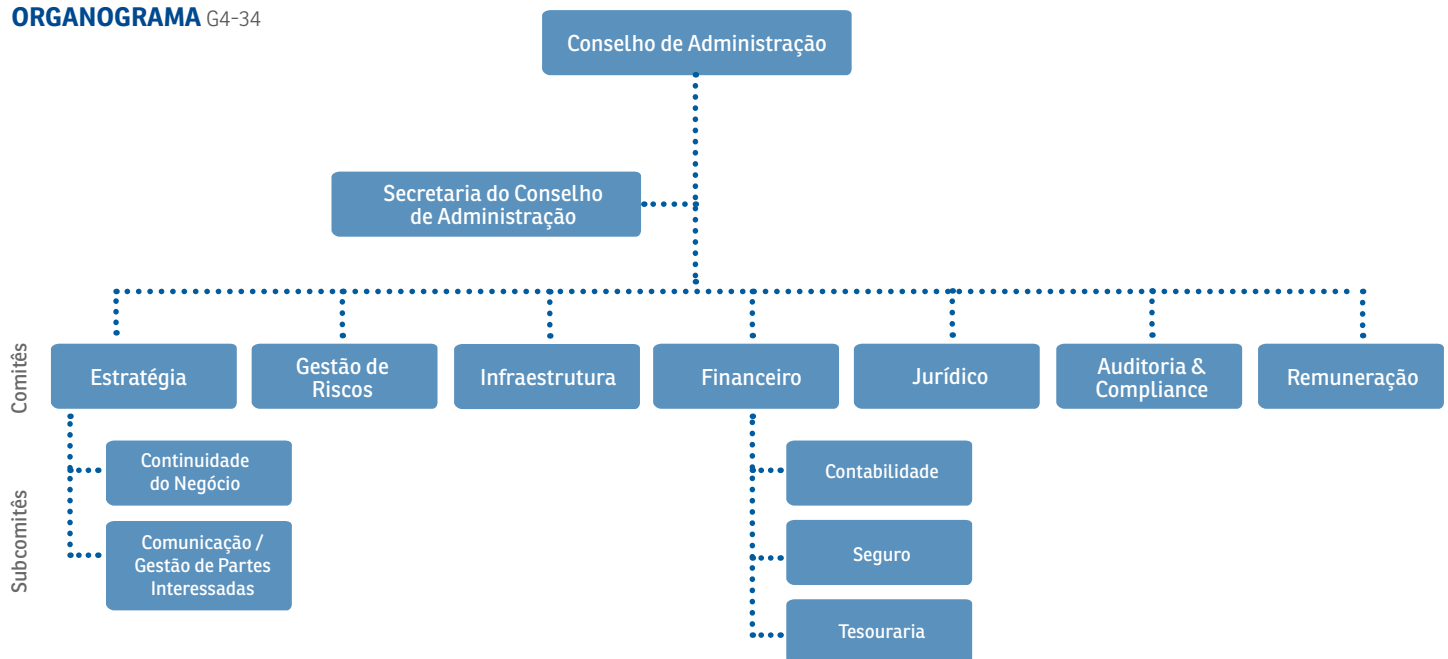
ORGANOGRAMA G4-34

Conselho de Administração

Secretaria do Conselho de Administração

Comitês

Estratégia

Gestão de Riscos

Infraestrutura

Financeiro

Jurídico

Auditoria & Compliance

Remuneração

Subcomitês

Continuidade do Negócio

Comunicação / Gestão de Partes Interessadas

Contabilidade

Seguro

Tesouraria